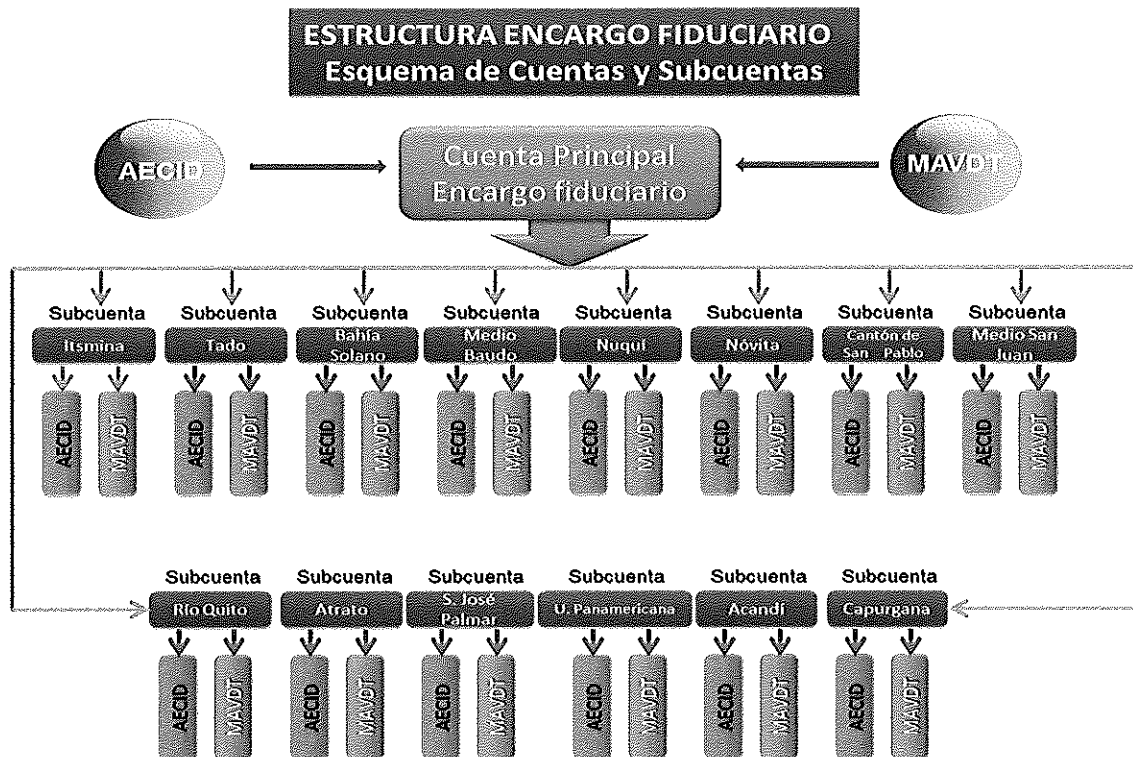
ESTRUCTURA ENCARGO FIDUCIARIO
Esquema de Cuentas y Subcuentas

AECID

Cuenta Principal
Encargo fiduciario

MAVDT

Subcuenta
Itsmina
AECID
MAVDT

Subcuenta
Tado
AECID
MAVDT

Subcuenta
Bahía Solano
AECID
MAVDT

Subcuenta
Medio Baudo
AECID
MAVDT

Subcuenta
Nuquí
AECID
MAVDT

Subcuenta
Nóvita
AECID
MAVDT

Subcuenta
Cantón de San Pablo
AECID
MAVDT

Subcuenta
Medio San Juan
AECID
MAVDT

Subcuenta
Río Quito
AECID
MAVDT

Subcuenta
Atrato
AECID
MAVDT

Subcuenta
S. José Palmar
AECID
MAVDT

Subcuenta
U. Panamericana
AECID
MAVDT

Subcuenta
Acandí
AECID
MAVDT

Subcuenta
Capurgana
AECID
MAVDT